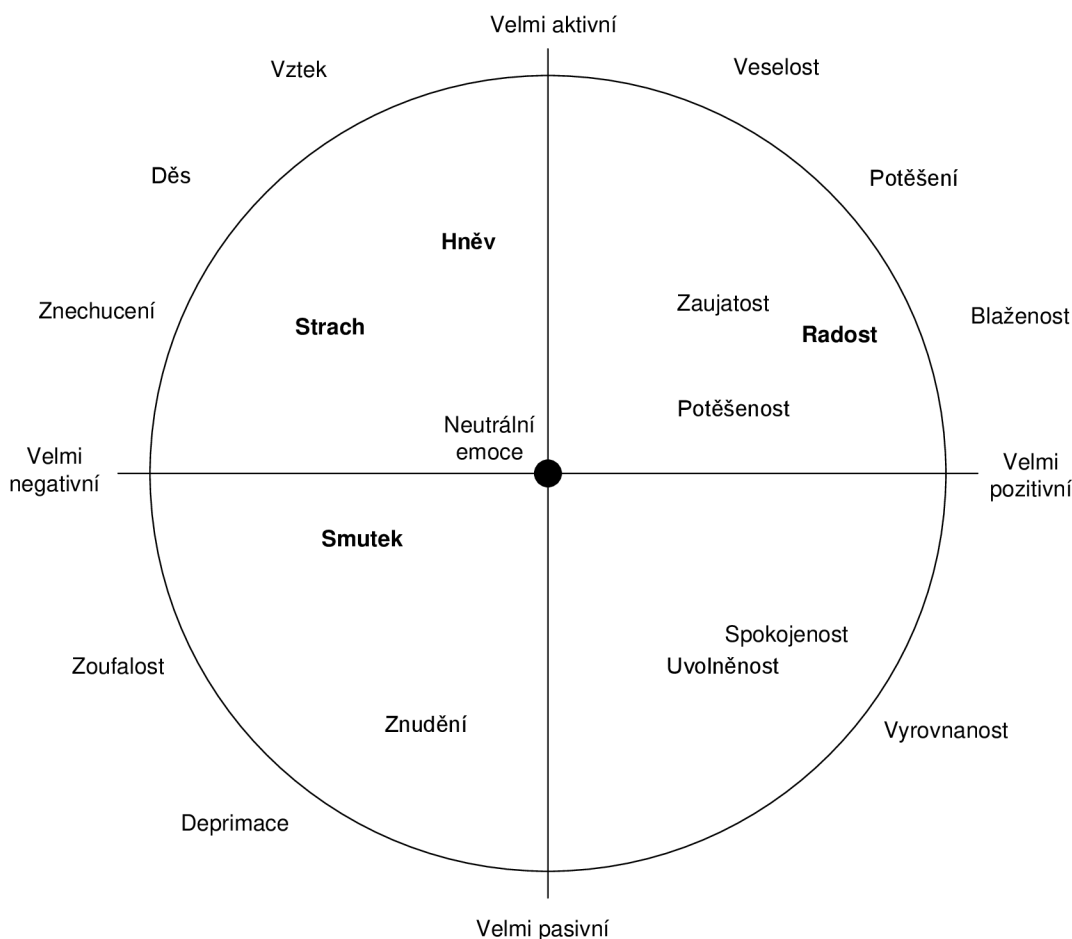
Velmi aktivní

Vztek

Veselost

Děs

Potěšení

Hněv

Znechucení

Strach

Zaujatost

Radost

Blaženost

Potěšenost

Neutrální emoce

Velmi negativní

Velmi pozitivní

Smutek

Spokojenost

Uvolněnost

Zoufalost

Znudění

Vyrovnanost

Deprimace

Velmi pasivní